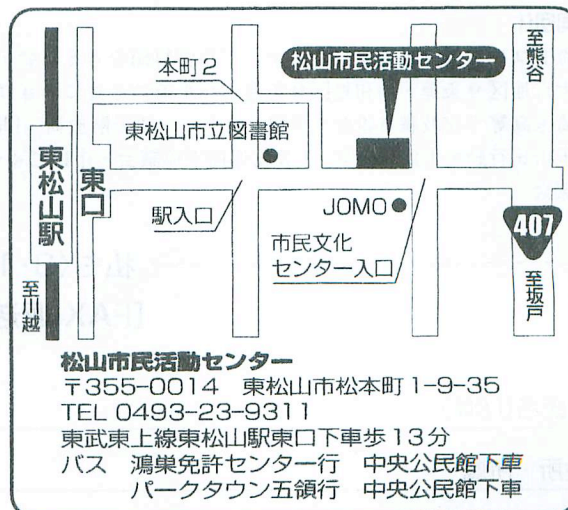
松山市民活動センター

本町2

至熊谷

東松山市立図書館

東松山駅

東口

駅入口

JOMO

407

市民文化センター入口

至坂戸

至川越

松山市民活動センター
〒355-0014　東松山市松本町1-9-35
TEL 0493-23-9311
東武東上線東松山駅東口下車歩13分
バス　鴻巣免許センター行　中央公民館下車
　　　パークタウン五領行　中央公民館下車